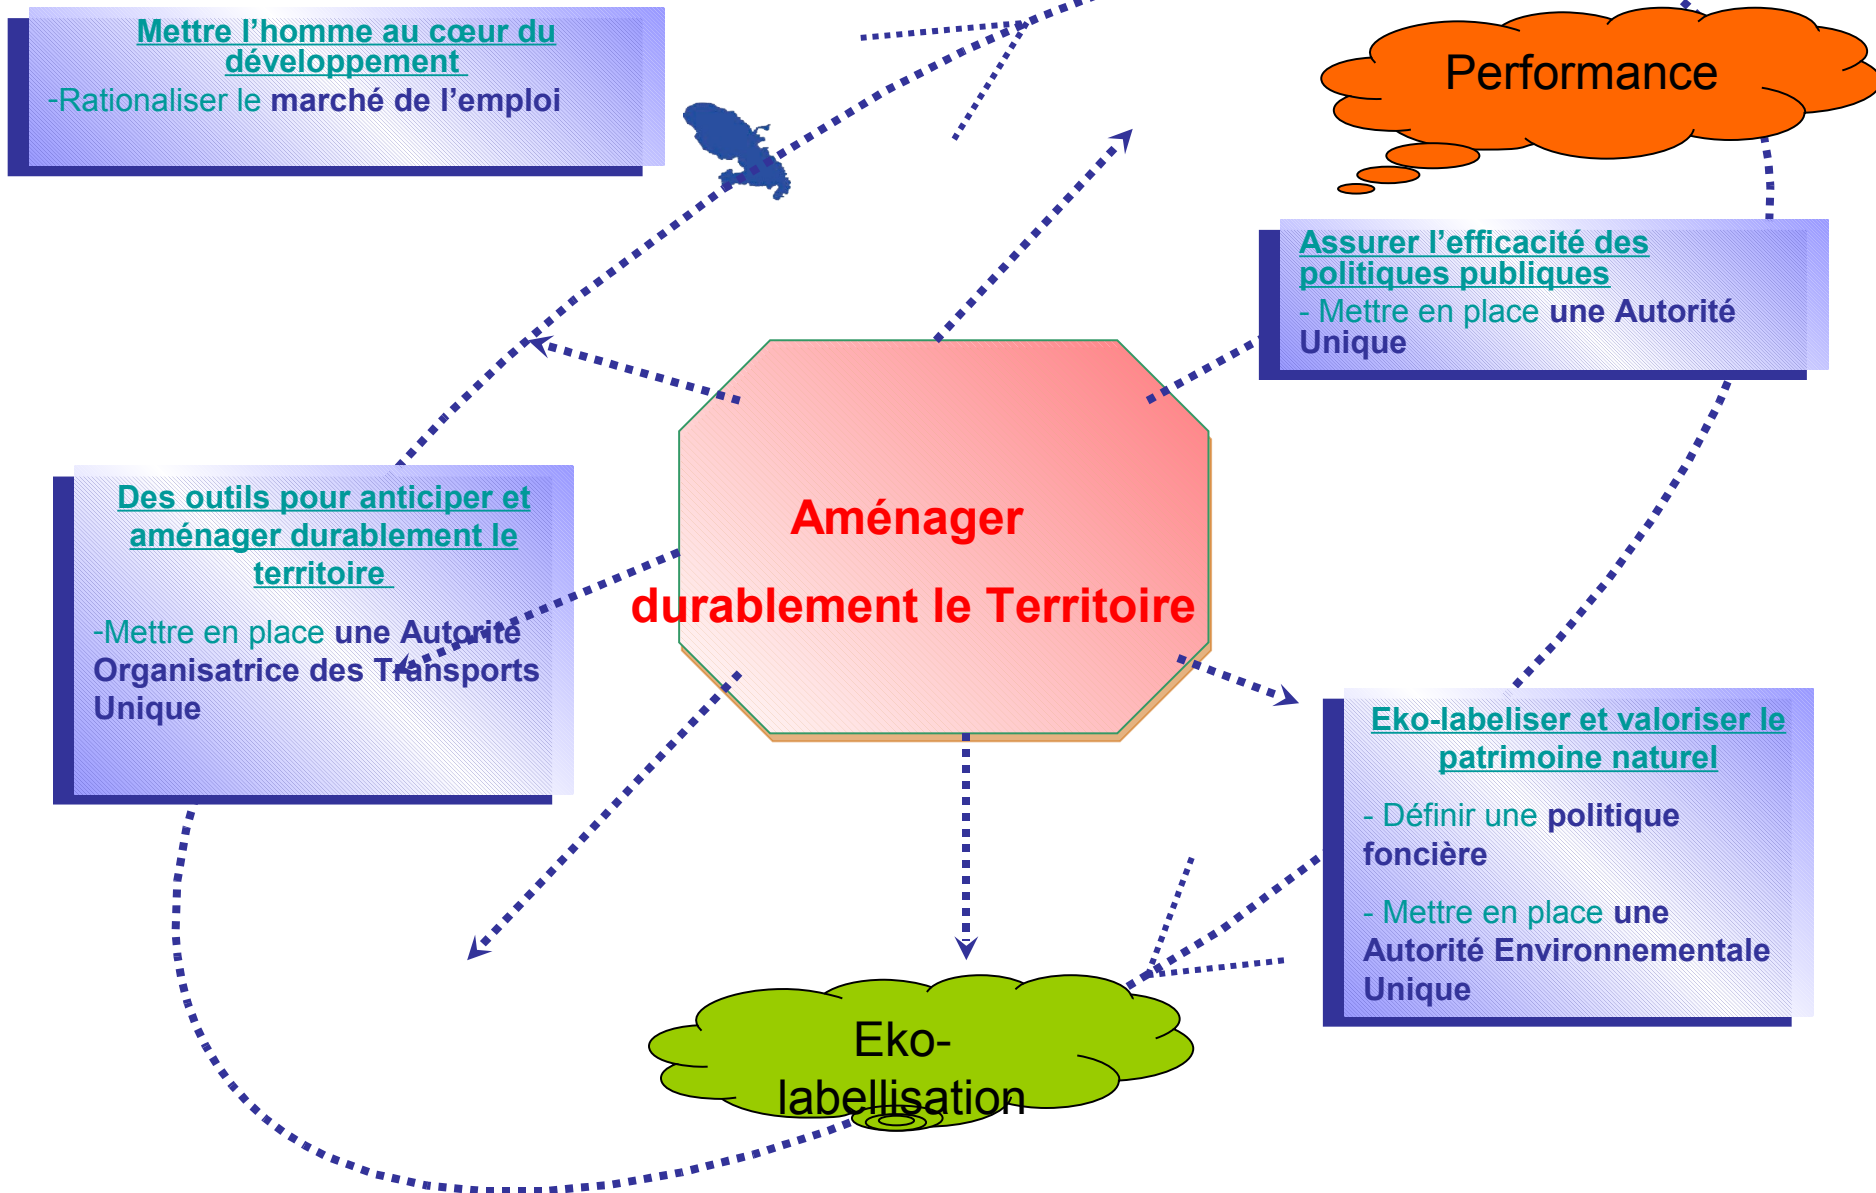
Mettre l'homme au cœur du développement

-Rationaliser le marché de l'emploi

Performance

Assurer l'efficacité des politiques publiques

- Mettre en place une Autorité Unique

Des outils pour anticiper et aménager durablement le territoire

-Mettre en place une Autorité Organisatrice des Transports Unique

Aménager

durablement le Territoire

Eko-labeliser et valoriser le patrimoine naturel

- Définir une politique foncière

- Mettre en place une Autorité Environnementale Unique

Eko-labellisation